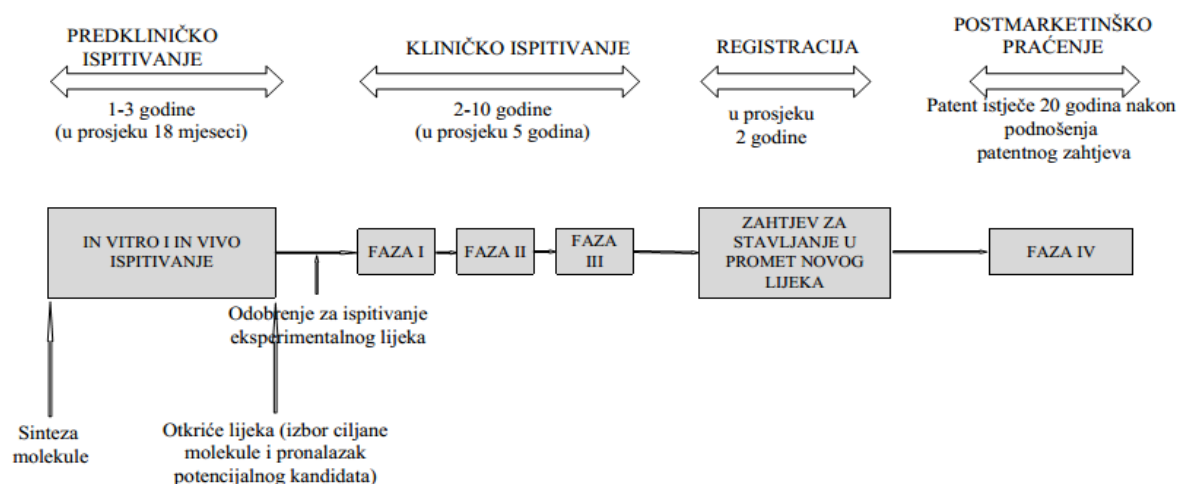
PREDKLINIČKO ISPITIVANJE

1-3 godine
(u prosjeku 18 mjeseci)

KLINIČKO ISPITIVANJE

2-10 godine
(u prosjeku 5 godina)

REGISTRACIJA

u prosjeku
2 godine

POSTMARKETINŠKO PRAĆENJE

Patent istječe 20 godina nakon podnošenja patentnog zahtjeva

IN VITRO I IN VIVO ISPITIVANJE

FAZA I

FAZA II

FAZA III

ZAHTJEV ZA STAVLJANJE U PROMET NOVOG LIJEKA

FAZA IV

Odobrenje za ispitivanje eksperimentalnog lijeka

Sinteza molekule

Otkriće lijeka (izbor ciljane molekule i pronalazak potencijalnog kandidata)